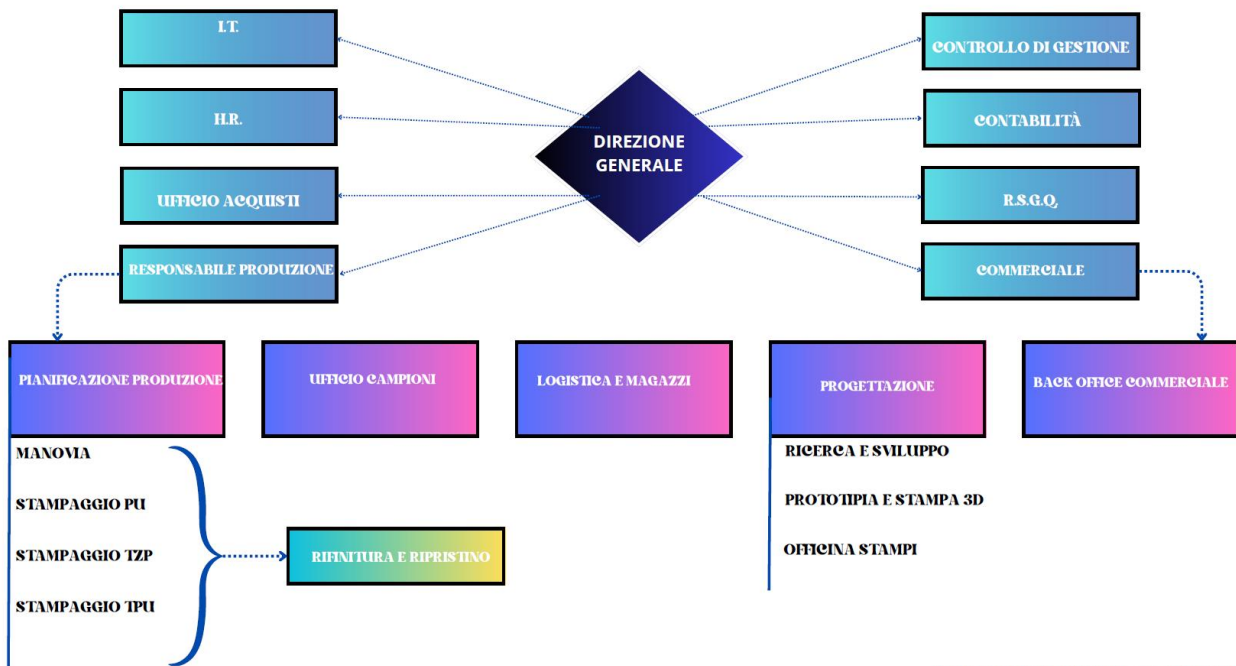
I.T.

H.R.

UFFICIO ACQUISTI

RESPONSABILE PRODUZIONE

DIREZIONE GENERALE

CONTROLLO DI GESTIONE

CONTABILITÀ

R.S.G.Q.

COMMERCIALE

PIANIFICAZIONE PRODUZIONE

UFFICIO CAMPIONI

LOGISTICA E MAGAZZI

PROGETTAZIONE

BACK OFFICE COMMERCIALE

MANOVIA

STAMPAGGIO PU

STAMPAGGIO TZP

STAMPAGGIO TPU

RIFINITURA E RIPRISTINO

RICERCA E SVILUPPO

PROTOTIPIA E STAMPA 3D

OFFICINA STAMPI